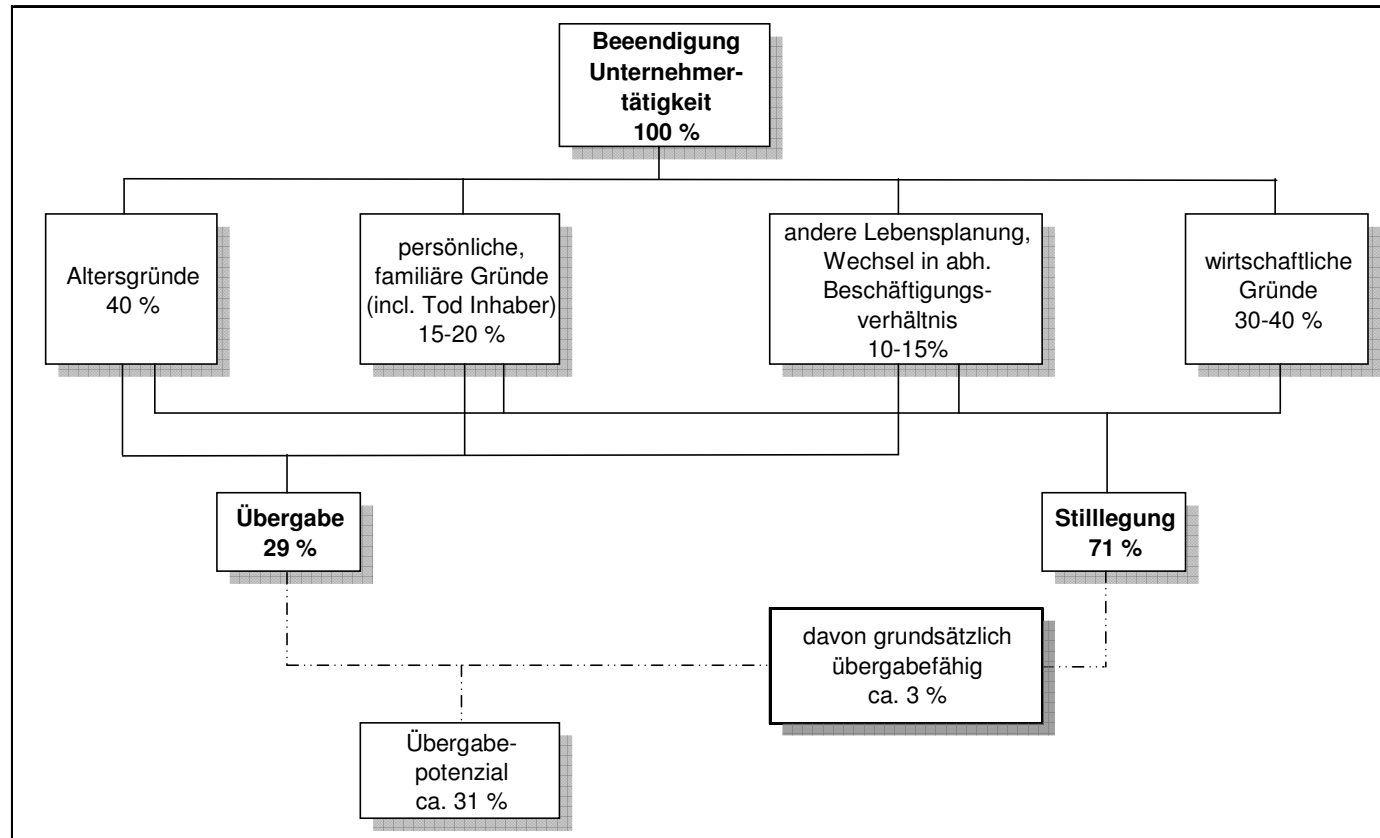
**Beeendigung Unternehmertätigkeit 100 %**

Altersgründe 40 %

persönliche, familiäre Gründe (incl. Tod Inhaber) 15-20 %

andere Lebensplanung, Wechsel in abh. Beschäftigungsverhältnis 10-15%

wirtschaftliche Gründe 30-40 %

**Übergabe 29 %**

**Stilllegung 71 %**

davon grundsätzlich übergabefähig ca. 3 %

Übergabepotenzial ca. 31 %